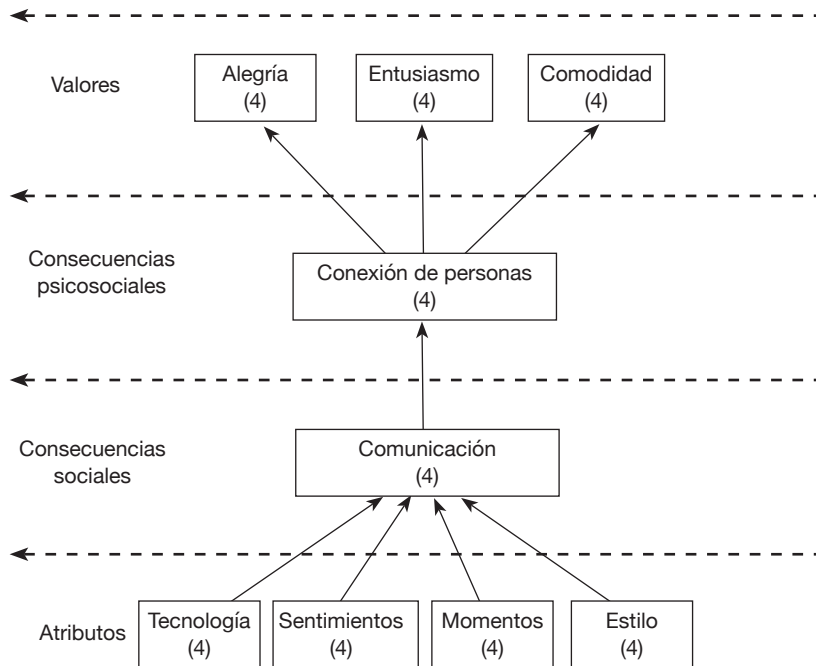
Valores

Alegría (4)

Entusiasmo (4)

Comodidad (4)

Consecuencias psicosociales

Conexión de personas (4)

Consecuencias sociales

Comunicación (4)

Atributos

Tecnología (4)

Sentimientos (4)

Momentos (4)

Estilo (4)